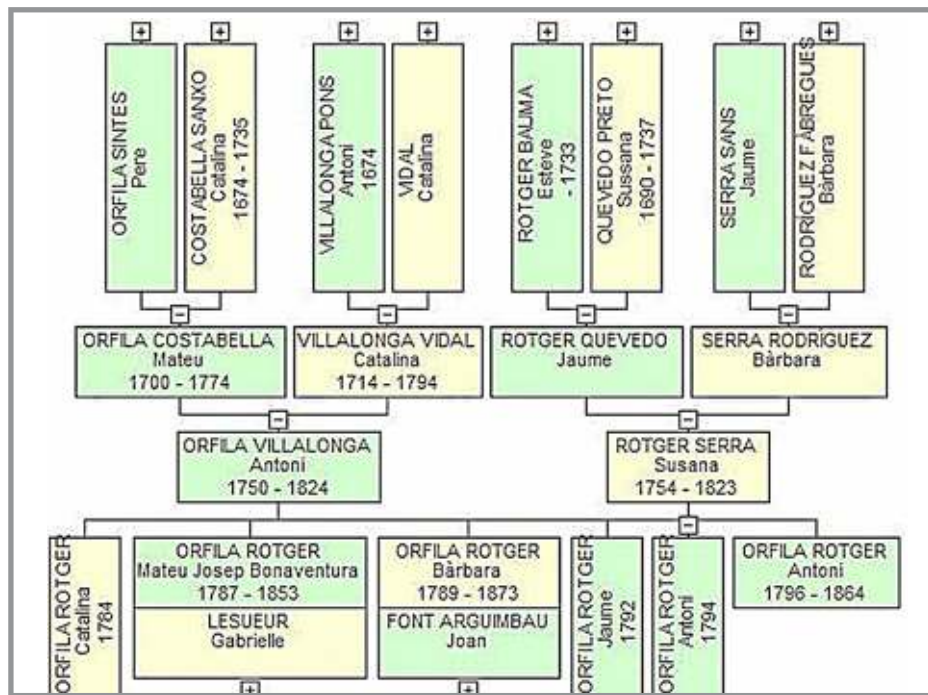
+ +
ORFILA SINTES
Pere

COSTABELLA SANXO
Catalina
1674 - 1735

+ +
VILLALONGA PONS
Antoni
1674

VIDAL
Catalina

+ +
ROTGER BALMA
Esteve
- 1733

QUEVEDO PRETO
Sussana
1690 - 1737

+ +
SERRA SANS
Jaume

RODRIGUEZ FABREGUES
Bàrbara

−
ORFILA COSTABELLA
Mateu
1700 - 1774

−
VILLALONGA VIDAL
Catalina
1714 - 1794

−
ROTGER QUEVEDO
Jaume

−
SERRA RODRIGUEZ
Bàrbara

−
ORFILA VILLALONGA
Antoni
1750 - 1824

−
ROTGER SERRA
Susana
1754 - 1823

−
ORFILA ROTGER
Catalina
1784

ORFILA ROTGER
Mateu Josep Bonaventura
1787 - 1853

LESUEUR
Gabrielle

+

ORFILA ROTGER
Bàrbara
1789 - 1873

FONT ARGUIMBAU
Joan

+

ORFILA ROTGER
Jaume
1792

ORFILA ROTGER
Antoni
1794

ORFILA ROTGER
Antoni
1796 - 1864